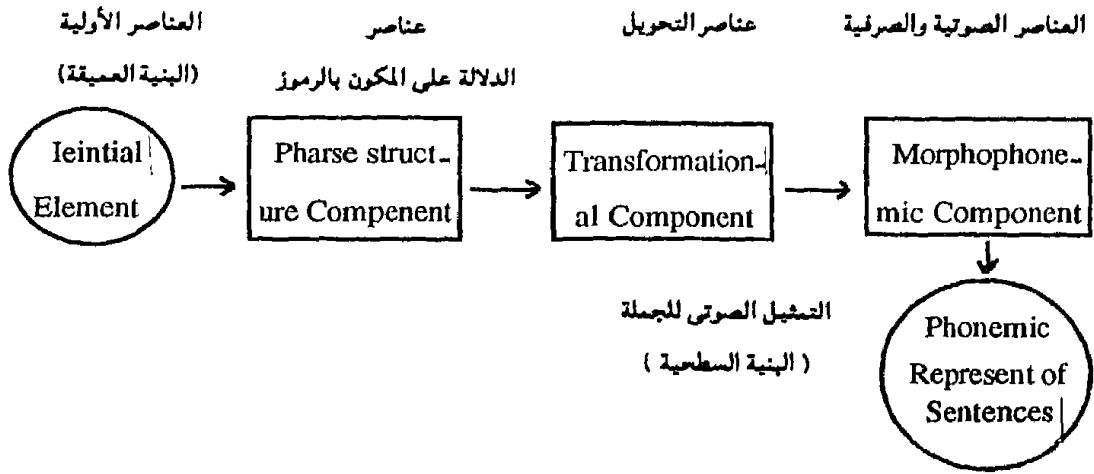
العناصر الأولية
(البنية العميقة)

عناصر
الدلالة على المكون بالرموز

عناصر التحويل

العناصر الصوتية والصرفية

Ieintial Element

Pharse structure Compenent

Transformational Component

Morphophonemic Component

التمثيل الصوتى للجملة
( البنية السطحية )

Phonemic Represent of Sentences